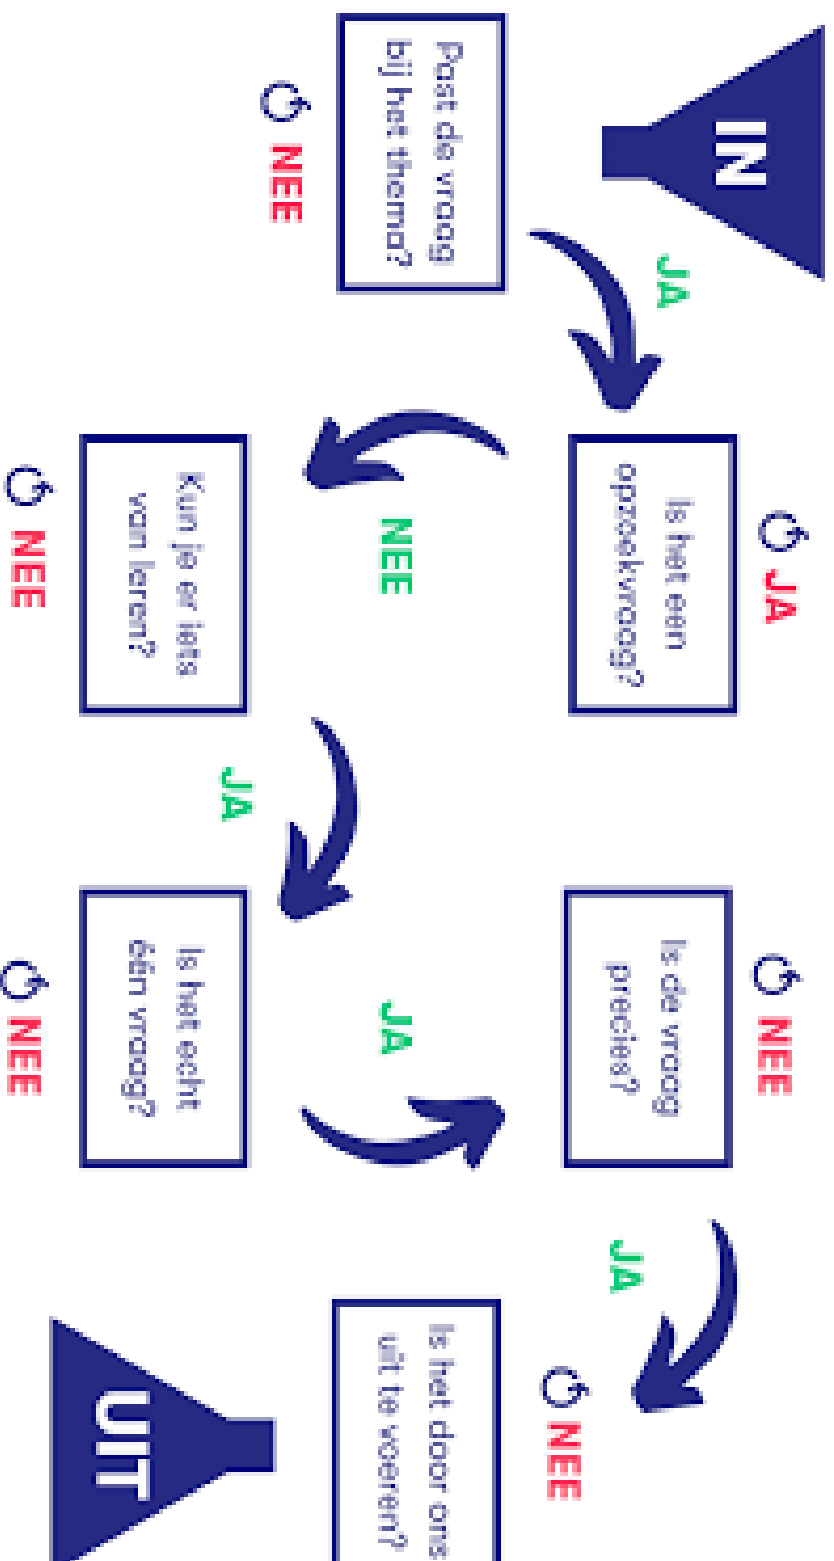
IN

Past de vraag bij het thema?

NEE

JA

Is het een opzoekvraag?

JA

NEE

Kun je er iets van leren?

NEE

JA

Is het echt één vraag?

NEE

JA

Is de vraag precies?

NEE

JA

Is het door ons uit te voeren?

NEE

UIT